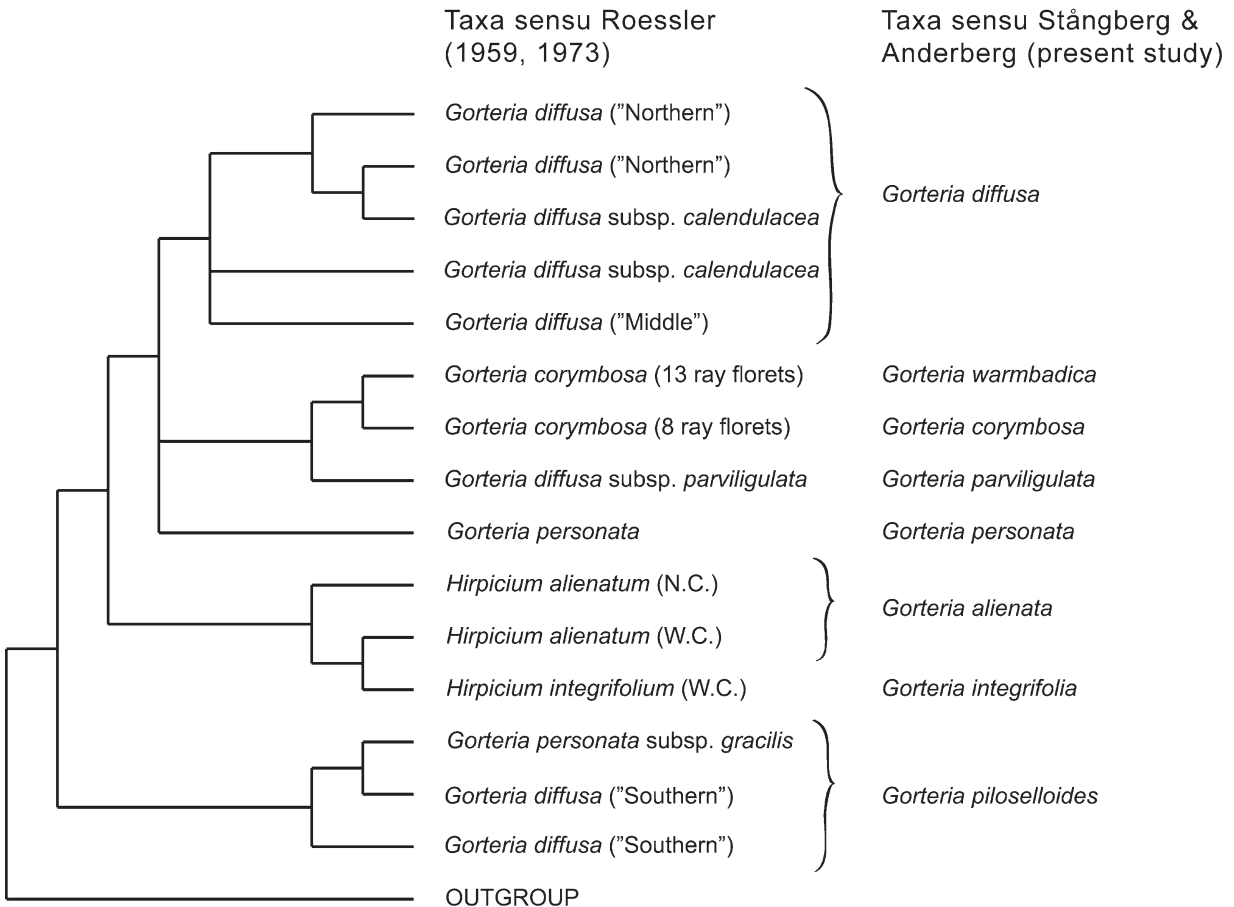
Taxa sensu Roessler (1959, 1973)

Taxa sensu Stångberg & Anderberg (present study)

Gorteria diffusa (”Northern”)
Gorteria diffusa (”Northern”)
Gorteria diffusa subsp. calendulacea
Gorteria diffusa subsp. calendulacea
Gorteria diffusa (”Middle”)
Gorteria corymbosa (13 ray florets)
Gorteria corymbosa (8 ray florets)
Gorteria diffusa subsp. parviligulata
Gorteria personata
Hirpicium alienatum (N.C.)
Hirpicium alienatum (W.C.)
Hirpicium integrifolium (W.C.)
Gorteria personata subsp. gracilis
Gorteria diffusa (”Southern”)
Gorteria diffusa (”Southern”)
OUTGROUP

Gorteria diffusa
Gorteria warmbadica
Gorteria corymbosa
Gorteria parviligulata
Gorteria personata
Gorteria alienata
Gorteria integrifolia
Gorteria piloselloides